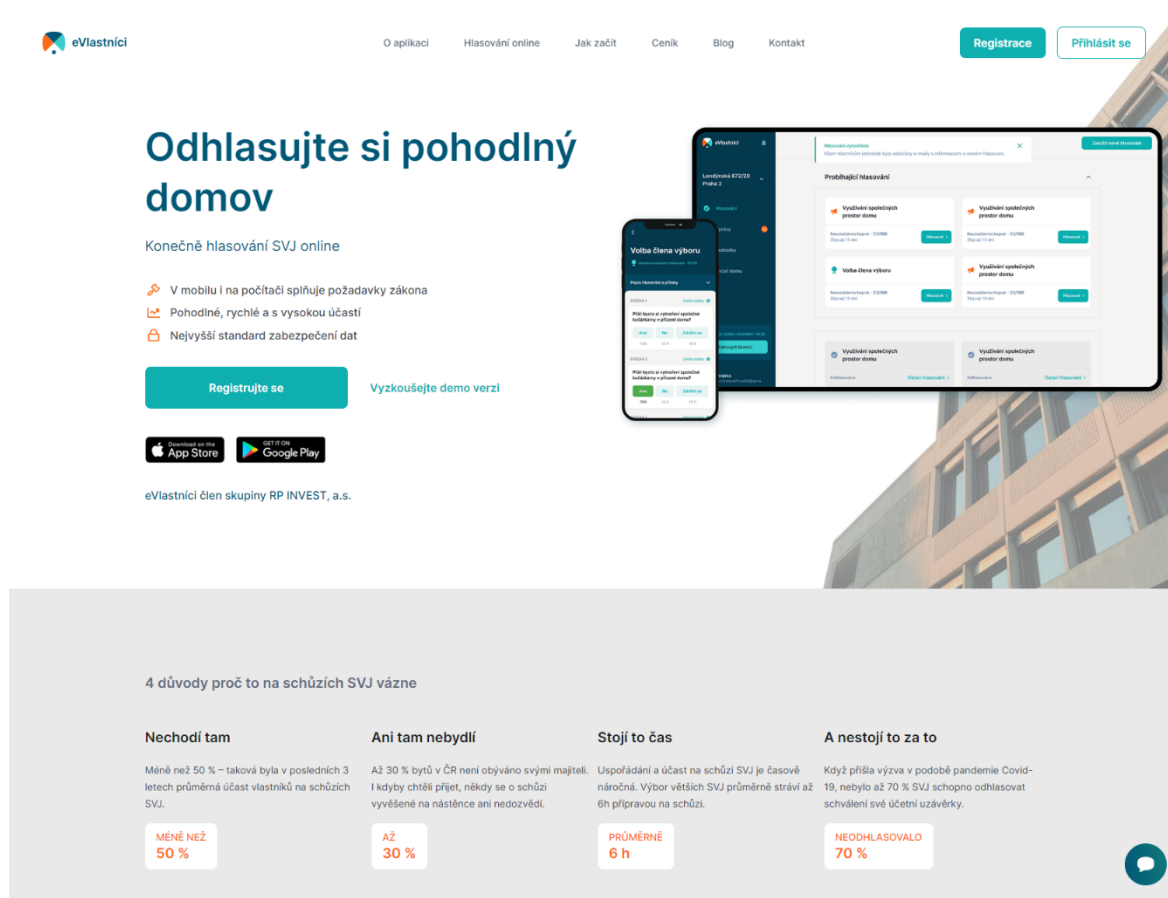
eVlastníci

O aplikaci Hlasování online Jak začít Ceník Blog Kontakt

Registrace Přihlásit se

Odhlasujte si pohodlný domov

Konečně hlasování SVJ online

V mobilu i na počítači splňuje požadavky zákona
Pohodlné, rychlé a s vysokou účastí
Nejvyšší standard zabezpečení dat

Registrujte se Vyzkoušejte demo verzi

Download on the App Store
GET IT ON Google Play

eVlastníci člen skupiny RP INVEST, a.s.

eVlastníci
Londýnská 672/20 Praha 2
Hlasování
Hlasování vytvořeno
Začít nové hlasování
Probíhající hlasování
Využívání společných prostor domu
Hlasovat
Volba člena výboru
Využívání společných prostor domu
Detail hlasování

Volba člena výboru
Ano Ne Zdržet se

4 důvody proč to na schůzích SVJ vázne

Nechodí tam
Méně než 50 % – taková byla v posledních 3 letech průměrná účast vlastníků na schůzích SVJ.
MÉNĚ NEŽ
50 %

Ani tam nebydlí
Až 30 % bytů v ČR není obýváno svými majiteli. I kdyby chtěli přijet, někdy se o schůzi vyvěšené na nástěnce ani nedozvědí.
AŽ
30 %

Stojí to čas
Uspořádání a účast na schůzi SVJ je časově náročná. Výbor většich SVJ průměrně stráví až 6h přípravou na schůzi.
PRŮMĚRNĚ
6 h

A nestojí to za to
Když přišla výzva v podobě pandemie Covid-19, nebylo až 70 % SVJ schopno odhlasovat schválení své účetní uzávěrky.
NEODHLASOVALO
70 %